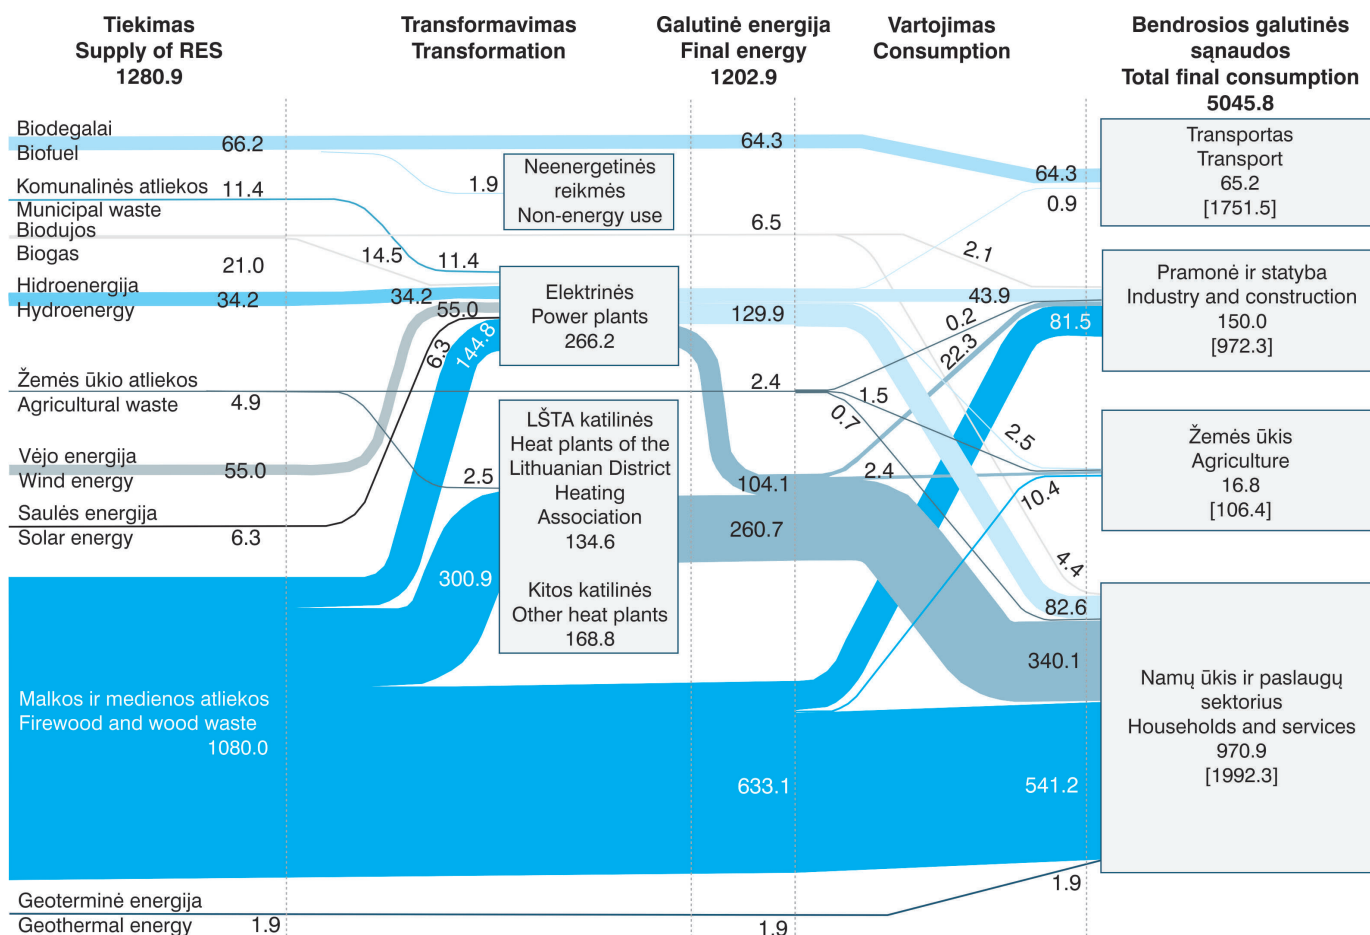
Tiekimas
Supply of RES
1280.9

Transformavimas
Transformation

Galutinė energija
Final energy
1202.9

Vartojimas
Consumption

Bendrosios galutinės sąnaudos
Total final consumption
5045.8

Biodegalai
Biofuel 66.2

Komunalinės atliekos 11.4
Municipal waste

Biodujos
Biogas 21.0

Hidroenergija
Hydroenergy 34.2

Žemės ūkio atliekos
Agricultural waste 4.9

Vėjo energija
Wind energy 55.0

Saulės energija
Solar energy 6.3

Malkos ir medienos atliekos
Firewood and wood waste
1080.0

Geoterminė energija
Geothermal energy 1.9

1.9

Neenergetinės reikmės
Non-energy use

14.5

11.4

34.2

55.0

6.3

144.8

Elektrinės
Power plants
266.2

2.5

300.9

LŠTA katilinės
Heat plants of the Lithuanian District Heating Association
134.6

Kitos katilinės
Other heat plants
168.8

64.3

6.5

129.9

2.4

104.1

260.7

633.1

1.9

64.3

0.9

2.1

43.9

0.2

22.3

81.5

1.5

0.7

2.5

2.4

10.4

4.4

82.6

340.1

541.2

1.9

Transportas
Transport
65.2
[1751.5]

Pramonė ir statyba
Industry and construction
150.0
[972.3]

Žemės ūkis
Agriculture
16.8
[106.4]

Namų ūkis ir paslaugų sektorius
Households and services
970.9
[1992.3]